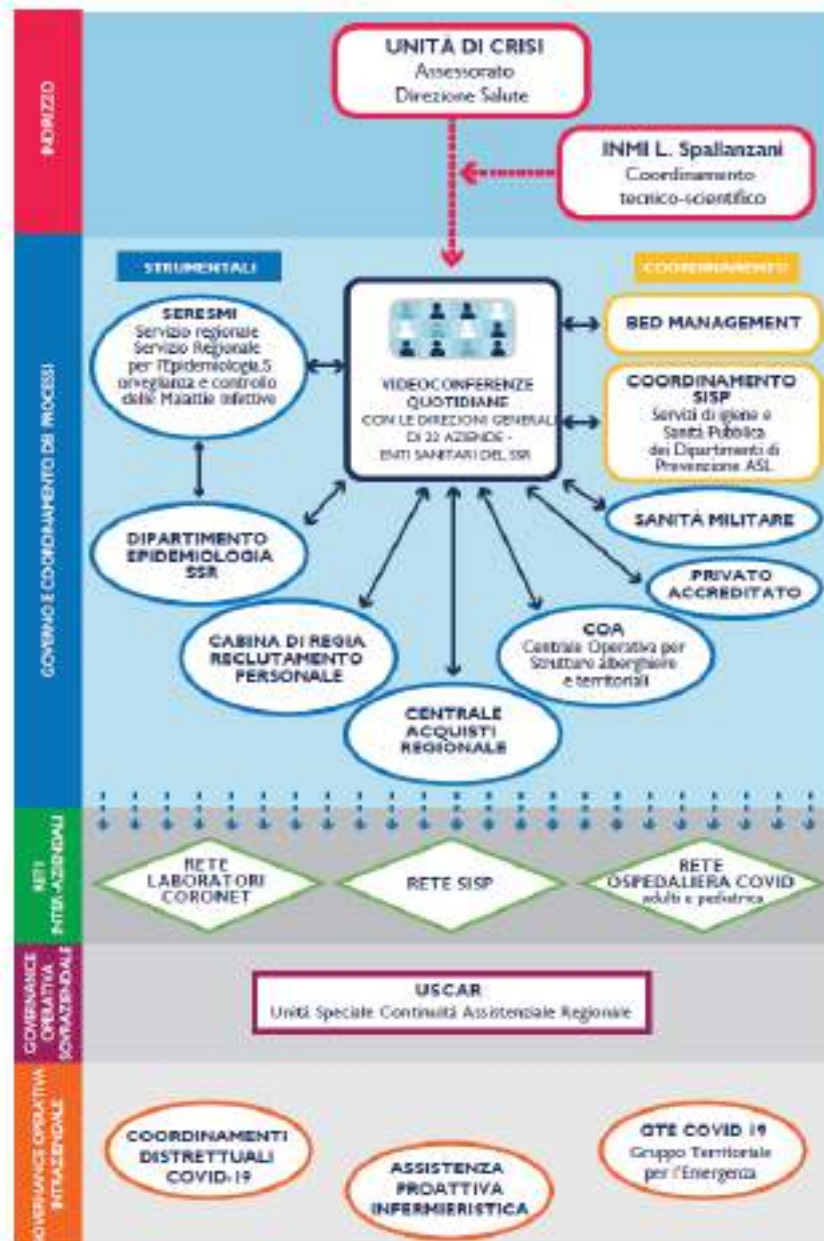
INDIRIZZO

UNITÀ DI CRISI
Assessorato
Direzione Salute

INMI L. Spallanzani
Coordinamento
tecnico-scientifico

GOVERNO E COORDINAMENTO DEI PROCESSI

STRUMENTALI

COORDINAMENTO

SERESMI
Servizio regionale
Servizio Regionale
per l'Epidemiologia.S
orveglianza e controllo
delle Malattie Infettive

VIDEOCONFERENZE
QUOTIDIANE
CON LE DIREZIONI GENERALI
DI 22 AZIENDE -
ENTI SANITARI DEL SSR

BED MANAGEMENT

COORDINAMENTO
SISP
Servizi di Igiene e
Sanità Pubblica
dei Dipartimenti di
Prevenzione ASL

SANITÀ MILITARE

PRIVATO
ACCREDITATO

DIPARTIMENTO
EPIDEMIOLOGIA
SSR

CABINA DI REGIA
RECLUTAMENTO
PERSONALE

COA
Centrale Operativa per
Strutture alberghiere
e territoriali

CENTRALE
ACQUISTI
REGIONALE

RETI INTER-AZIENDALI

RETE
LABORATORI
CORONET

RETE SISP

RETE
OSPEDALIERA COVID
adulti e pediatrica

GOVERNANCE OPERATIVA SOVRAZIENDALE

USCAR
Unità Speciale Continuità Assistenziale Regionale

GOVERNANCE OPERATIVA INTRAZIENDALE

COORDINAMENTI
DISTRETTUALI
COVID-19

ASSISTENZA
PROATTIVA
INFERMIERISTICA

GTE COVID 19
Gruppo Territoriale
per l'Emergenza